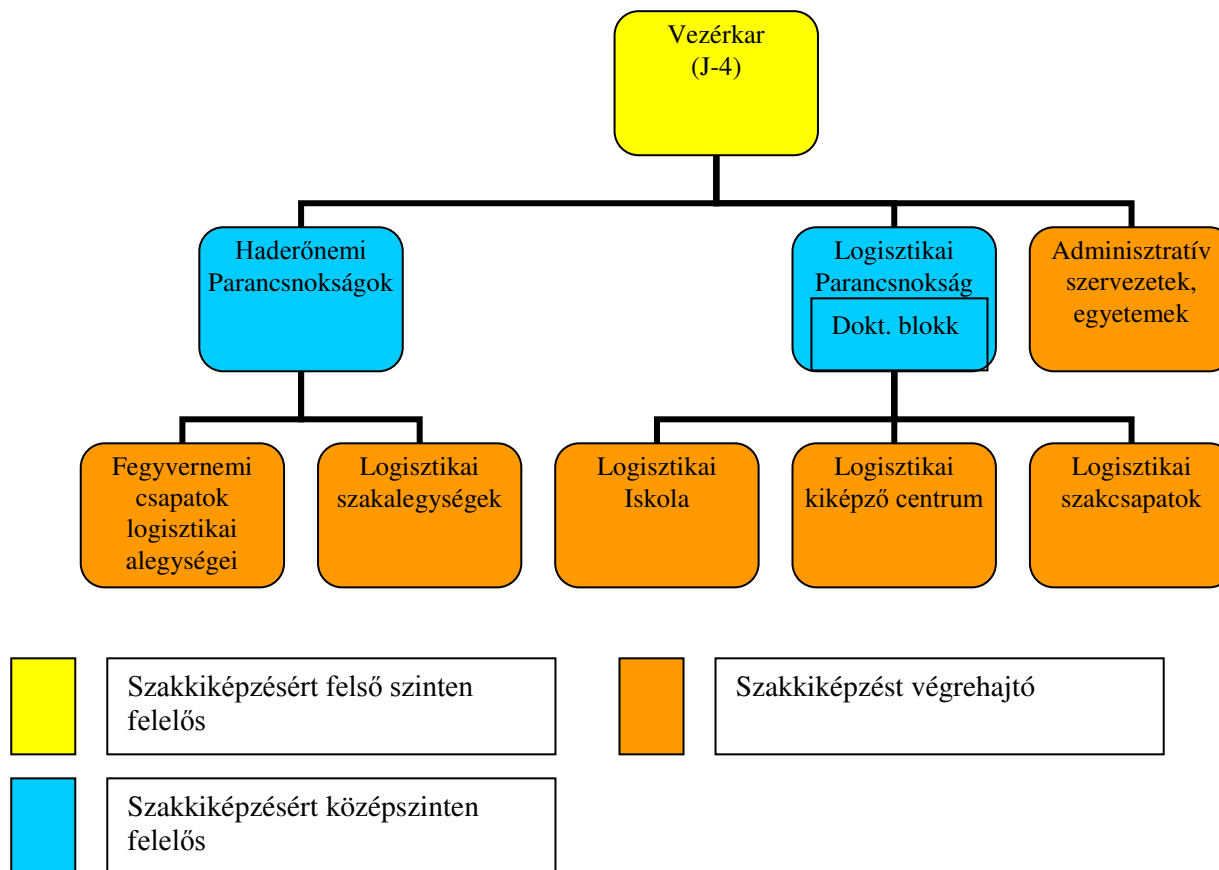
Vezérkar
(J-4)

Haderőnemi Parancsnokságok

Logisztikai Parancsnokság

Dokt. blokk

Adminisztratív szervezetek, egyetemek

Fegyvernemi csapatok logisztikai alegységei

Logisztikai szakalegységek

Logisztikai Iskola

Logisztikai kiképző centrum

Logisztikai szakcsapatok

Szakkiképzésért felső szinten felelős

Szakkiképzést végrehajtó

Szakkiképzésért középszinten felelős